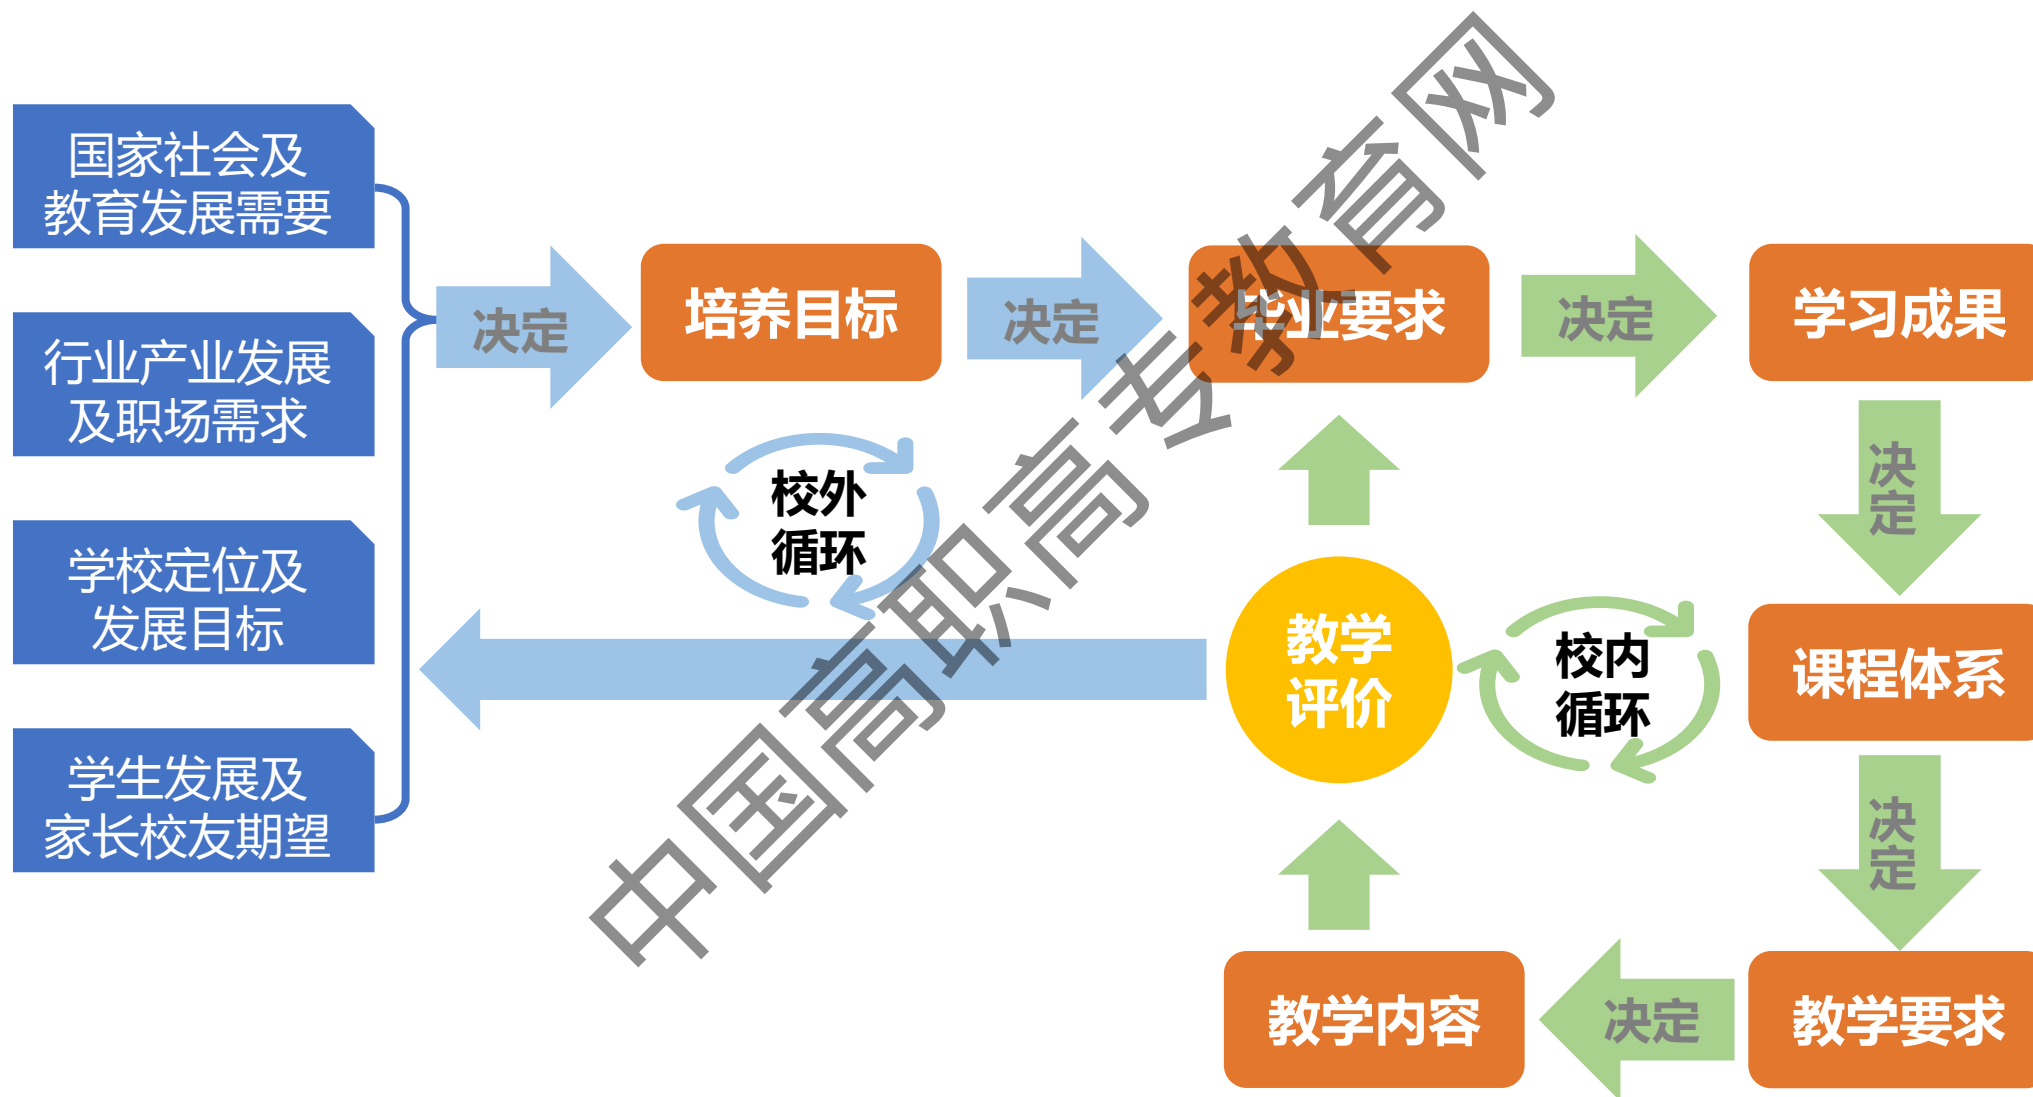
国家社会及教育发展需要

行业产业发展及职场需求

学校定位及发展目标

学生发展及家长校友期望

决定

培养目标

决定

毕业要求

决定

学习成果

校外循环

决定

课程体系

教学评价

校内循环

决定

教学内容

决定

教学要求

中国高职高专教育网